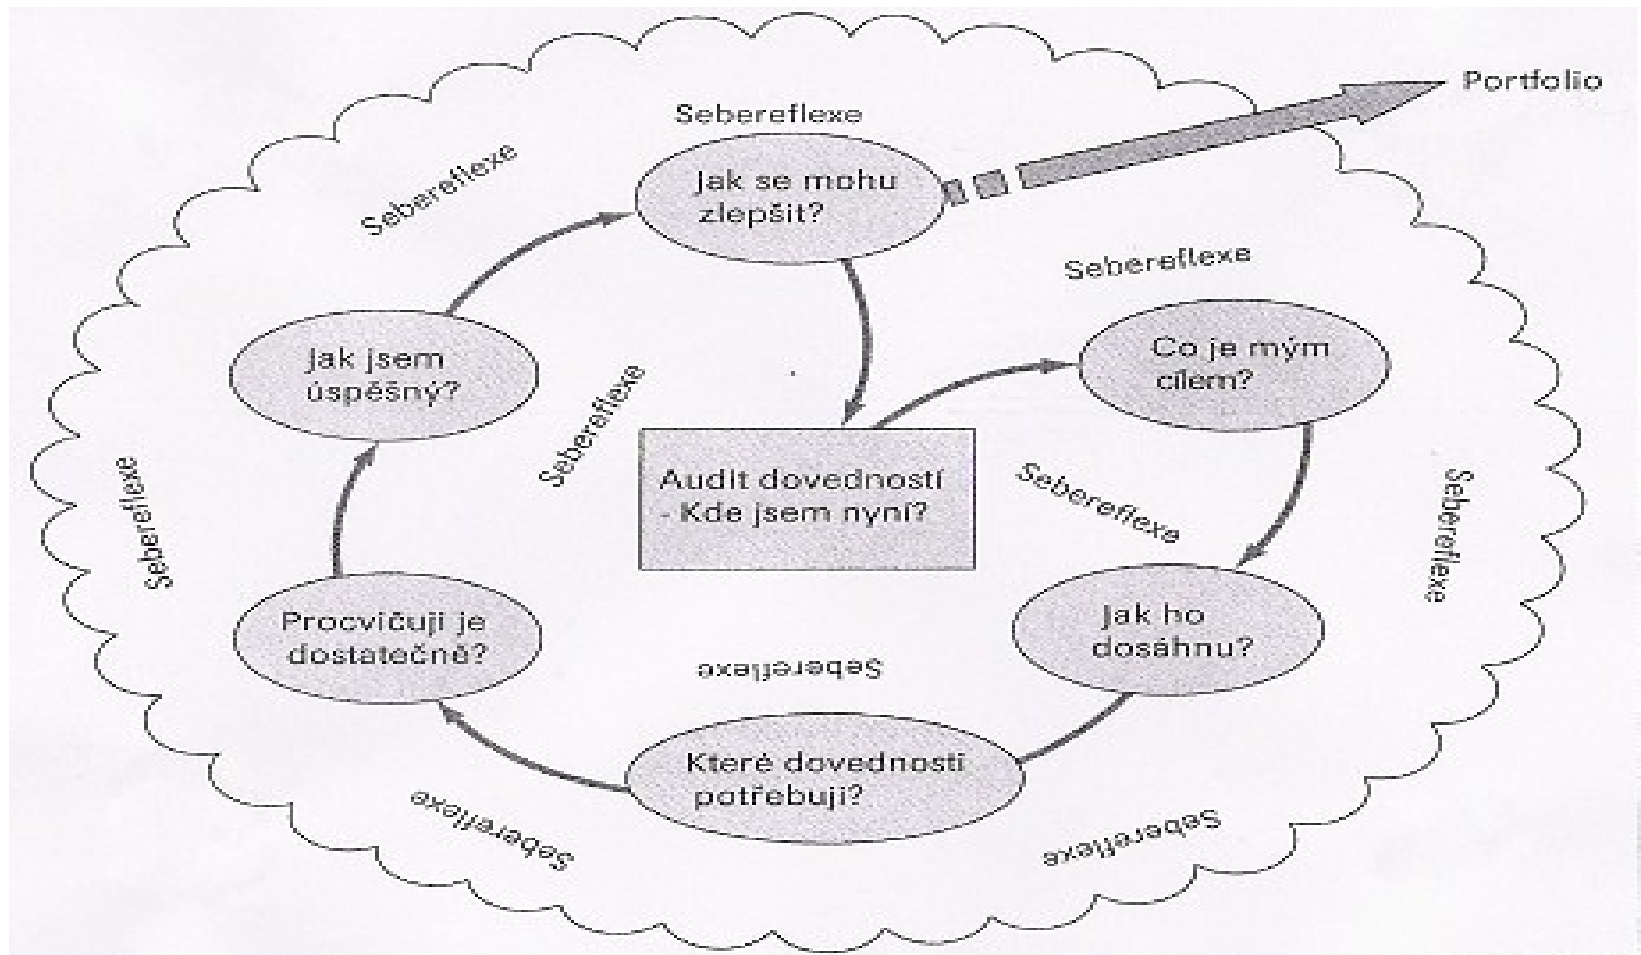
Portfolio

Sebereflexe

Sebereflexe

Jak se mohu zlepšit?

Sebereflexe

Jak jsem úspěšný?

Co je mým cílem?

Sebereflexe

Audit dovedností - Kde jsem nyní?

Sebereflexe

Sebereflexe

Sebereflexe

Procvičuji je dostatečně?

Jak ho dosáhnu?

Sebereflexe

Které dovednosti potřebuji?

Sebereflexe

Sebereflexe